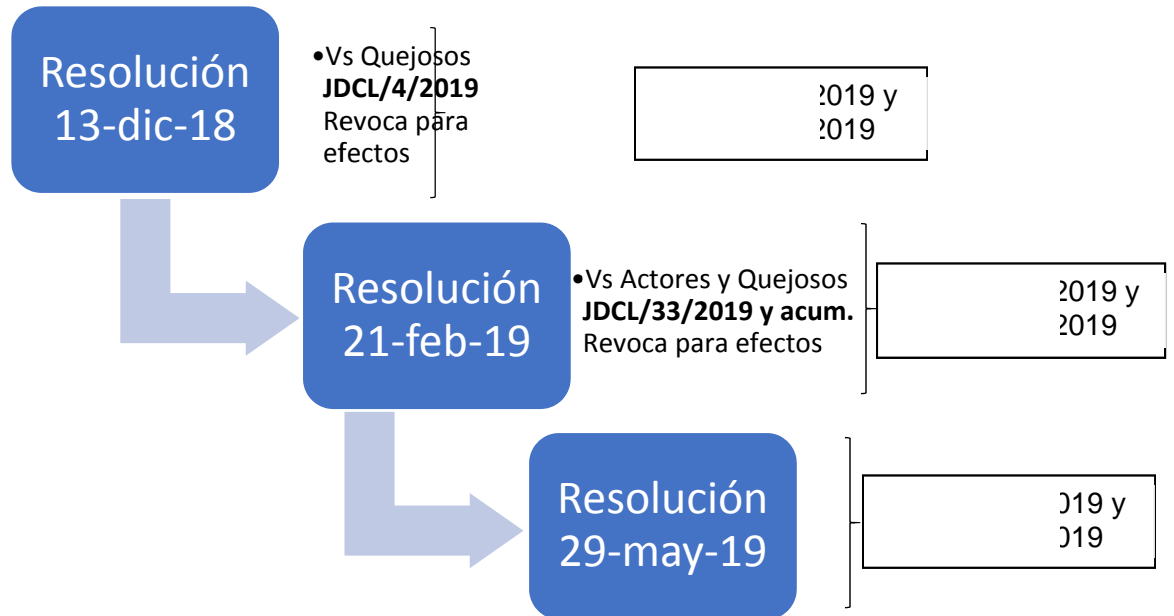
Resolución 13-dic-18

•Vs Quejosos **JDCL/4/2019** Revoca para efectos

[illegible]2019 y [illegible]2019

Resolución 21-feb-19

•Vs Actores y Quejosos **JDCL/33/2019 y acum.** Revoca para efectos

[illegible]2019 y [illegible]2019

Resolución 29-may-19

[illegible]019 y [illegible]019